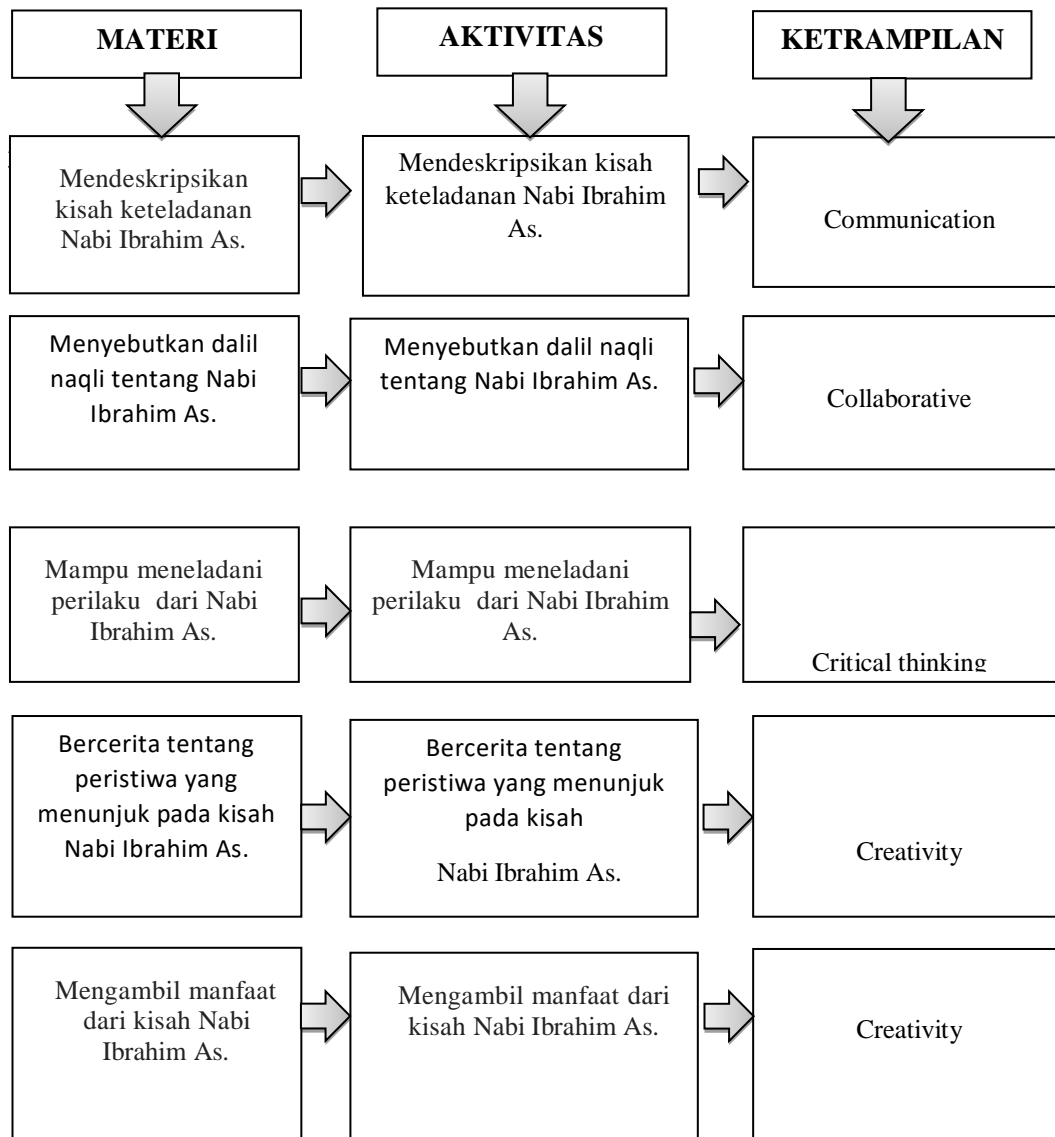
MATERI

AKTIVITAS

KETRAMPILAN

Mendeskripsikan kisah keteladanan Nabi Ibrahim As.

Mendeskripsikan kisah keteladanan Nabi Ibrahim As.

Communication

Menyebutkan dalil naqli tentang Nabi Ibrahim As.

Menyebutkan dalil naqli tentang Nabi Ibrahim As.

Collaborative

Mampu meneladani perilaku dari Nabi Ibrahim As.

Mampu meneladani perilaku dari Nabi Ibrahim As.

Critical thinking

Bercerita tentang peristiwa yang menunjuk pada kisah Nabi Ibrahim As.

Bercerita tentang peristiwa yang menunjuk pada kisah

Nabi Ibrahim As.

Creativity

Mengambil manfaat dari kisah Nabi Ibrahim As.

Mengambil manfaat dari kisah Nabi Ibrahim As.

Creativity